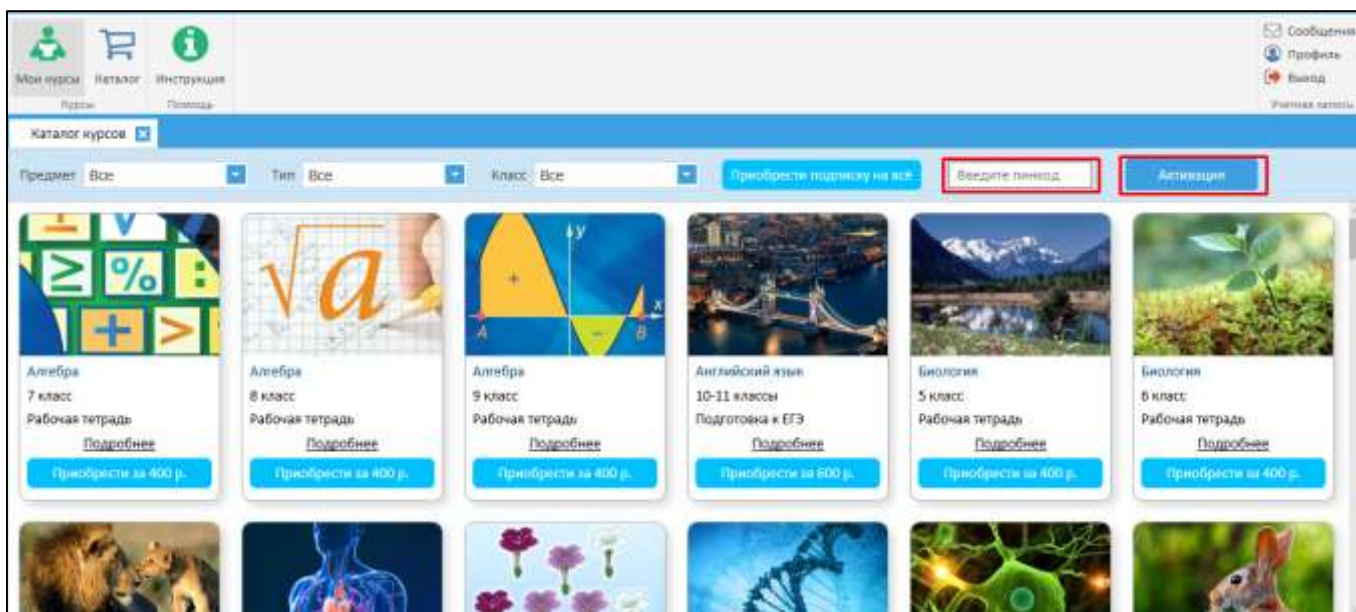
Мои курсы Каталог Инструкция
Курсы Помощь

Сообщения
Профиль
Выход
Учетная запись

Каталог курсов

Предмет Все
Тип Все
Класс Все
Приобрести подписку на всё
Введите пинкод
Активация

Алгебра
7 класс
Рабочая тетрадь
Подробнее
Приобрести за 400 р.

Алгебра
8 класс
Рабочая тетрадь
Подробнее
Приобрести за 400 р.

Алгебра
9 класс
Рабочая тетрадь
Подробнее
Приобрести за 400 р.

Английский язык
10-11 классы
Подготовка к ЕГЭ
Подробнее
Приобрести за 600 р.

Биология
5 класс
Рабочая тетрадь
Подробнее
Приобрести за 400 р.

Биология
6 класс
Рабочая тетрадь
Подробнее
Приобрести за 400 р.